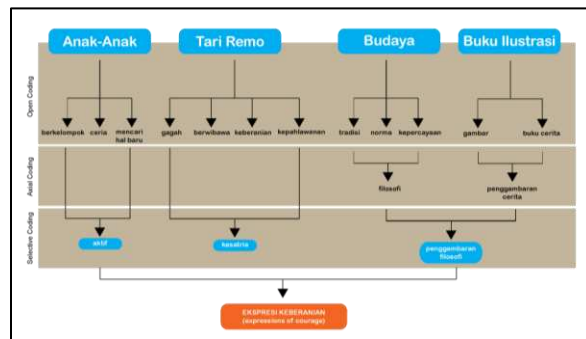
Anak-Anak

Tari Remo

Budaya

Buku Ilustrasi

Open Coding

berkelompok

ceria

mencari hal baru

gagah

berwibawa

keberanian

kepahlawanan

tradisi

norma

kepercayaan

gambar

buku cerita

Axial Coding

filosofi

penggambaran cerita

Selective Coding

aktif

kesatria

penggambaran filosofi

EKSPRESI KEBERANIAN (expressions of courage)